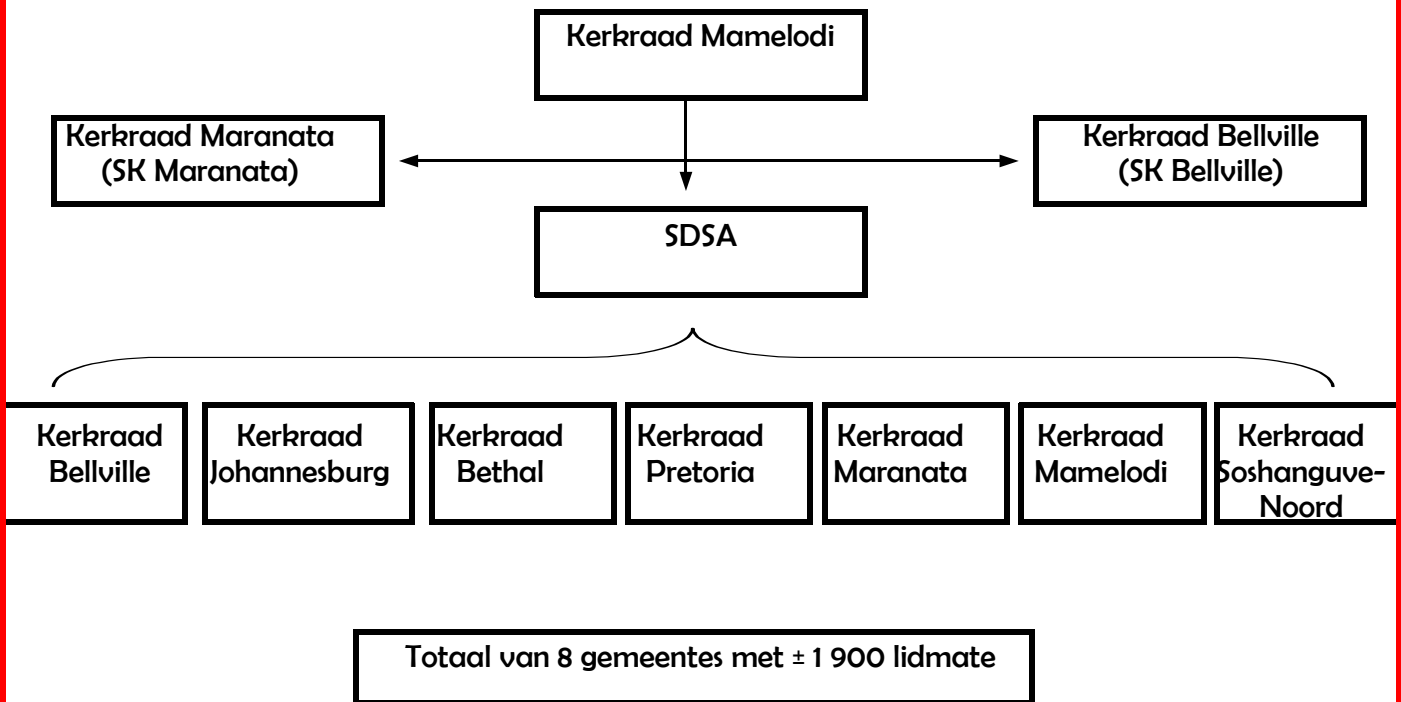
Kerkraad Mamelodi

Kerkraad Maranata (SK Maranata)

Kerkraad Bellville (SK Bellville)

SDSA

Kerkraad Bellville

Kerkraad Johannesburg

Kerkraad Bethal

Kerkraad Pretoria

Kerkraad Maranata

Kerkraad Mamelodi

Kerkraad Soshanguve-Noord

Totaal van 8 gemeentes met ± 1 900 lidmate